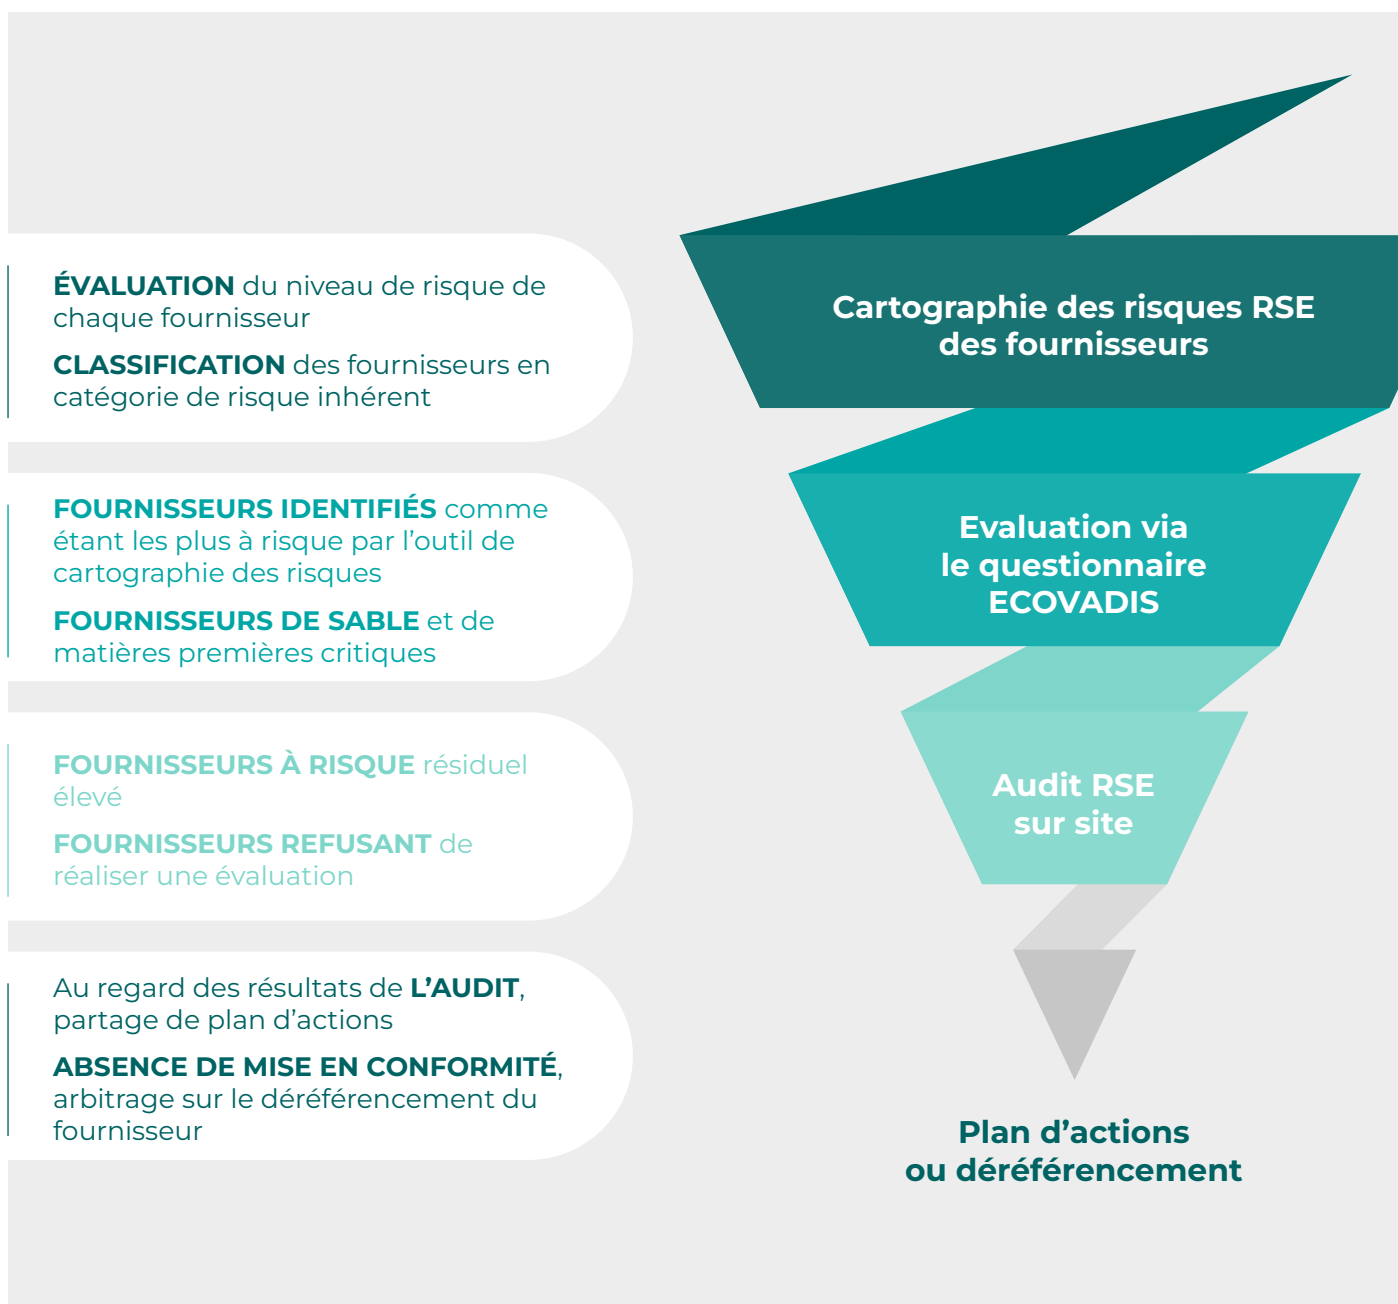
ÉVALUATION du niveau de risque de chaque fournisseur

CLASSIFICATION des fournisseurs en catégorie de risque inhérent

Cartographie des risques RSE des fournisseurs

FOURNISSEURS IDENTIFIÉS comme étant les plus à risque par l'outil de cartographie des risques

FOURNISSEURS DE SABLE et de matières premières critiques

Evaluation via le questionnaire ECOVADIS

FOURNISSEURS À RISQUE résiduel élevé

FOURNISSEURS REFUSANT de réaliser une évaluation

Audit RSE sur site

Au regard des résultats de L'AUDIT, partage de plan d'actions

ABSENCE DE MISE EN CONFORMITÉ, arbitrage sur le déréférencement du fournisseur

Plan d'actions ou déréférencement